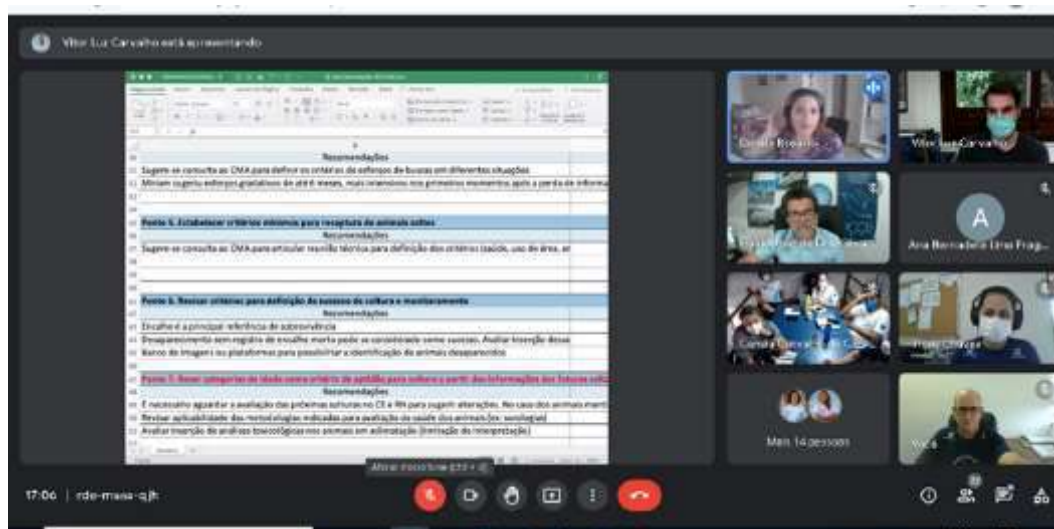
Vitor Luz Carvalho está apresentando

Recomendações
Sugere-se consulta ao CMA para definir os critérios de esforços de buscas em diferentes situações
Miriam sugeriu esforços gradativos de até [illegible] meses, mais intensivos nos primeiros momentos após a perda de informa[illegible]

Ponto 5. Estabelecer critérios mínimos para recaptura de animais soltos
Recomendações
Sugere-se consulta ao CMA para articular reunião técnica para definição dos critérios (saúde, uso de área, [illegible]

Ponto 6. Revisar critérios para definição de sucesso de soltura e monitoramento
Recomendações
Encalhe é a principal referência de sobrevivência
Desaparecimento sem registro de encalhe morto pode ser considerado como sucesso. Avaliar inserção dessa
Banco de imagens ou plataformas para possibilitar a identificação de animais desaparecidos

Ponto 7. Rever categorias de idade como critério de aptidão para soltura a partir das informações dos futuros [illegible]
Recomendações
É necessário aguardar a avaliação das próximas solturas no CE e PA para sugerir alterações. No caso dos animais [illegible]
Revisar aplicabilidade das metodologias indicadas para avaliação de saúde dos animais (ex: sorologias)
Avaliar inserção de análises toxicológicas nos animais em aclimatação (limitação de interpretação)

Daniela Rosario
Vitor Luz Carvalho
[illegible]
A
Ana Bernadete Lima Frag...
Centro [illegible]
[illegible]
Mais 14 pessoas
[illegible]

Ativar microfone (ctrl + d)

17:06 | rde-maaa-qjh